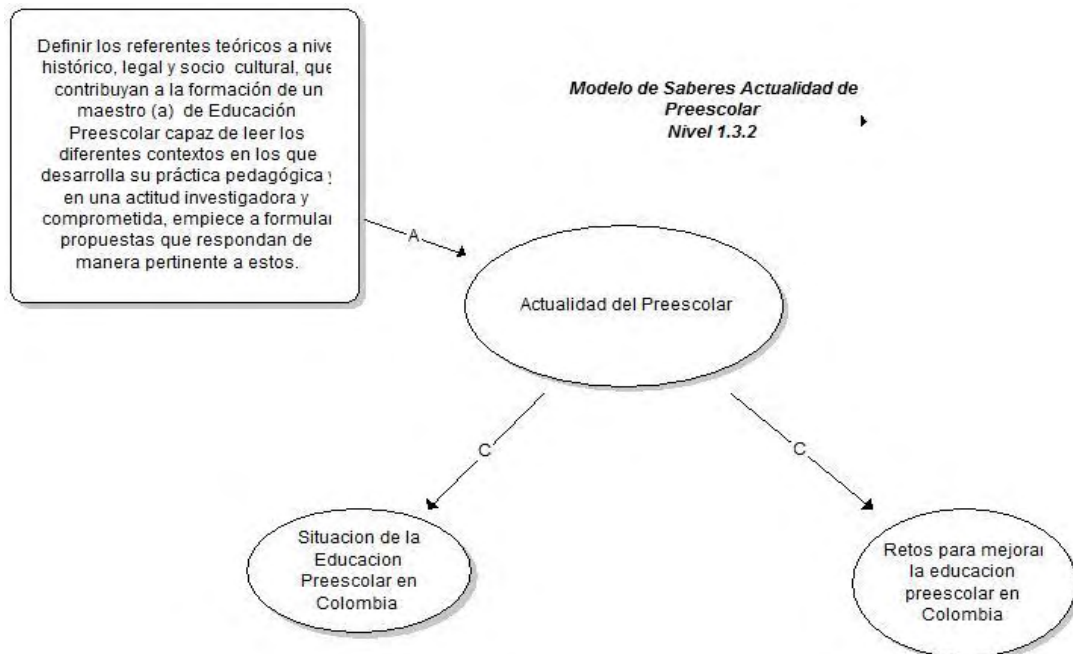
Definir los referentes teóricos a nive histórico, legal y socio cultural, que contribuyan a la formación de un maestro (a) de Educación Preescolar capaz de leer los diferentes contextos en los que desarrolla su práctica pedagógica y en una actitud investigadora y comprometida, empiece a formular propuestas que respondan de manera pertinente a estos.

Modelo de Saberes Actualidad de Preescolar
Nivel 1.3.2

A

Actualidad del Preescolar

C

C

Situacion de la Educacion Preescolar en Colombia

Retos para mejorar la educacion preescolar en Colombia